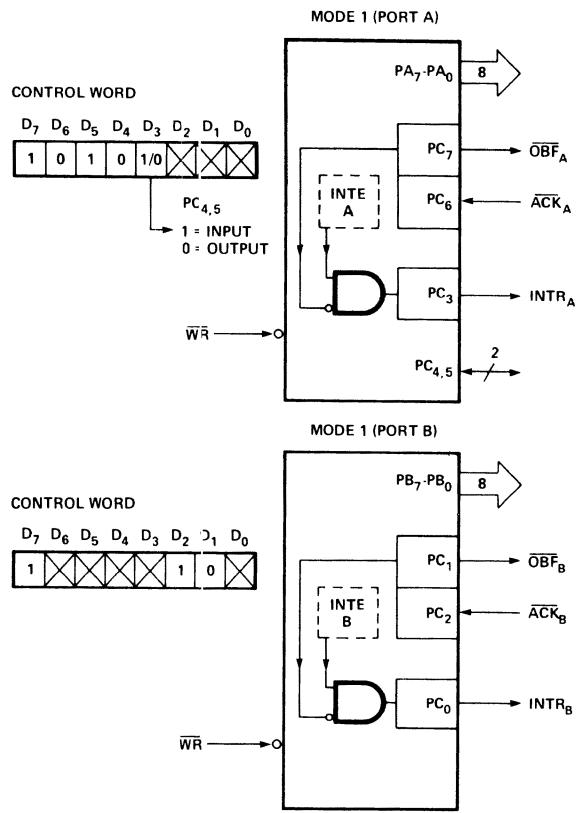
MODE 1 (PORT A)

CONTROL WORD

$D_7$ $D_6$ $D_5$ $D_4$ $D_3$ $D_2$ $D_1$ $D_0$

1 0 1 0 1/0

$PC_{4,5}$
1 = INPUT
0 = OUTPUT

$PA_7$-$PA_0$
8

$PC_7$
$\overline{OBF}_A$

INTE
A

$PC_6$
$\overline{ACK}_A$

$PC_3$
$INTR_A$

$\overline{WR}$

$PC_{4,5}$
2

MODE 1 (PORT B)

CONTROL WORD

$D_7$ $D_6$ $D_5$ $D_4$ $D_3$ $D_2$ $D_1$ $D_0$

1 1 0

$PB_7$-$PB_0$
8

$PC_1$
$\overline{OBF}_B$

INTE
B

$PC_2$
$\overline{ACK}_B$

$PC_0$
$INTR_B$

$\overline{WR}$